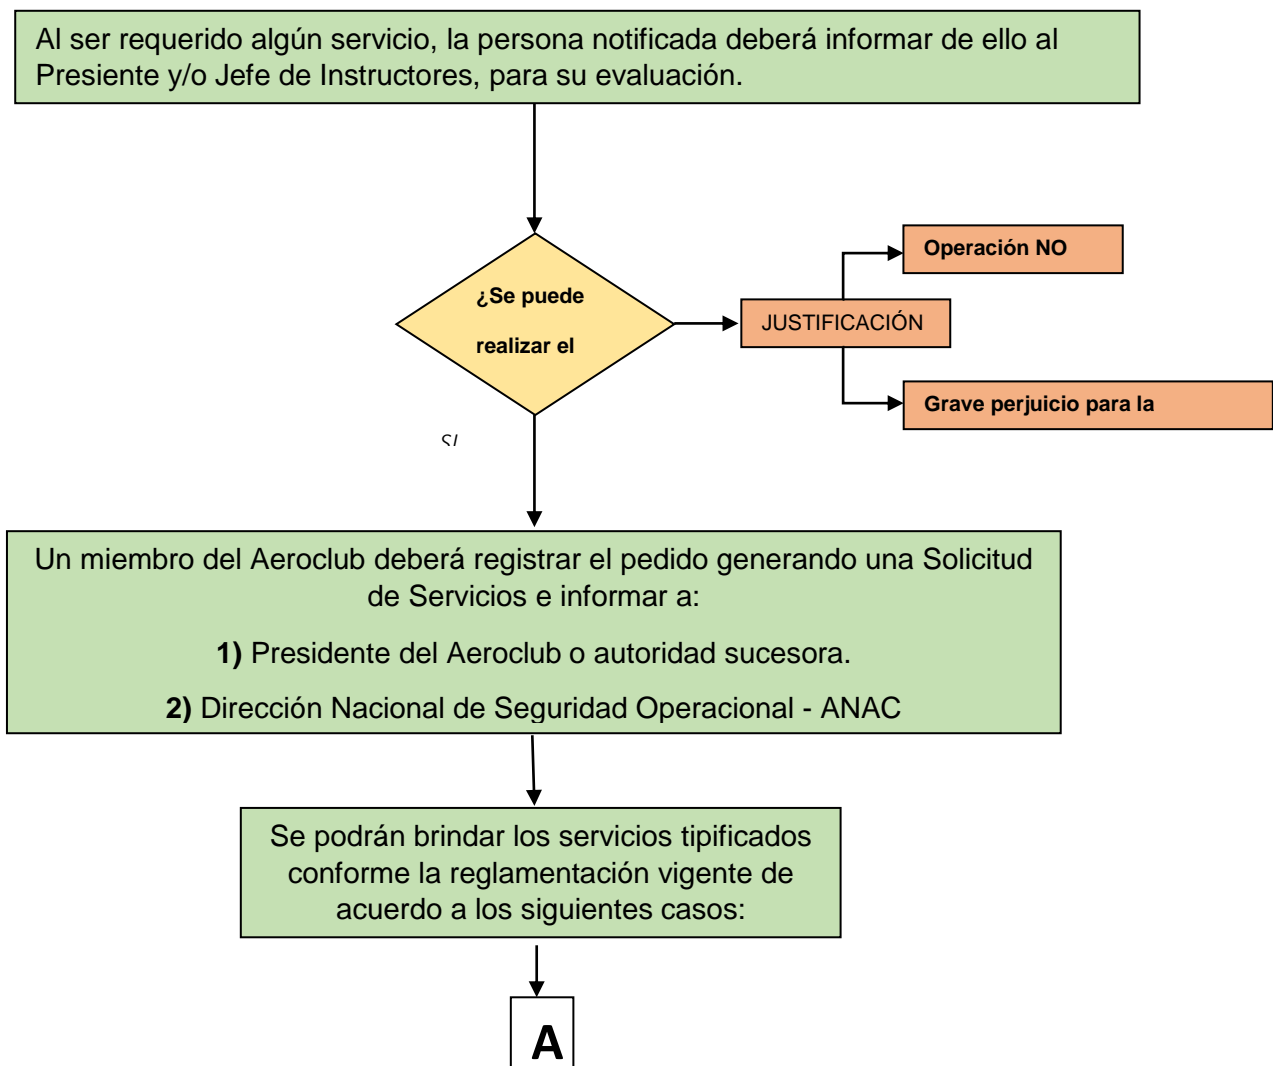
Al ser requerido algún servicio, la persona notificada deberá informar de ello al Presiente y/o Jefe de Instructores, para su evaluación.

¿Se puede realizar el

JUSTIFICACIÓN

Operación NO

Grave perjuicio para la

SI

Un miembro del Aeroclub deberá registrar el pedido generando una Solicitud de Servicios e informar a:

**1)** Presidente del Aeroclub o autoridad sucesora.

**2)** Dirección Nacional de Seguridad Operacional - ANAC

Se podrán brindar los servicios tipificados conforme la reglamentación vigente de acuerdo a los siguientes casos:

A